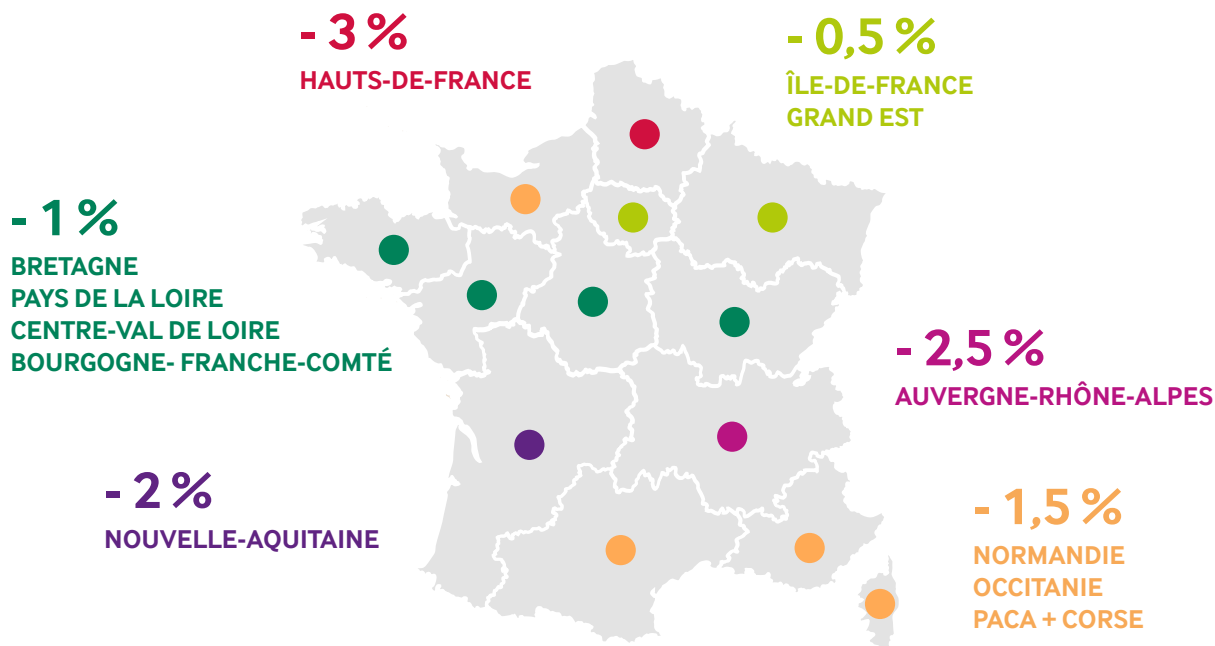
- 3 %
HAUTS-DE-FRANCE

- 0,5 %
ÎLE-DE-FRANCE
GRAND EST

- 1 %
BRETAGNE
PAYS DE LA LOIRE
CENTRE-VAL DE LOIRE
BOURGOGNE- FRANCHE-COMTÉ

- 2,5 %
AUVERGNE-RHÔNE-ALPES

- 2 %
NOUVELLE-AQUITAINE

- 1,5 %
NORMANDIE
OCCITANIE
PACA + CORSE